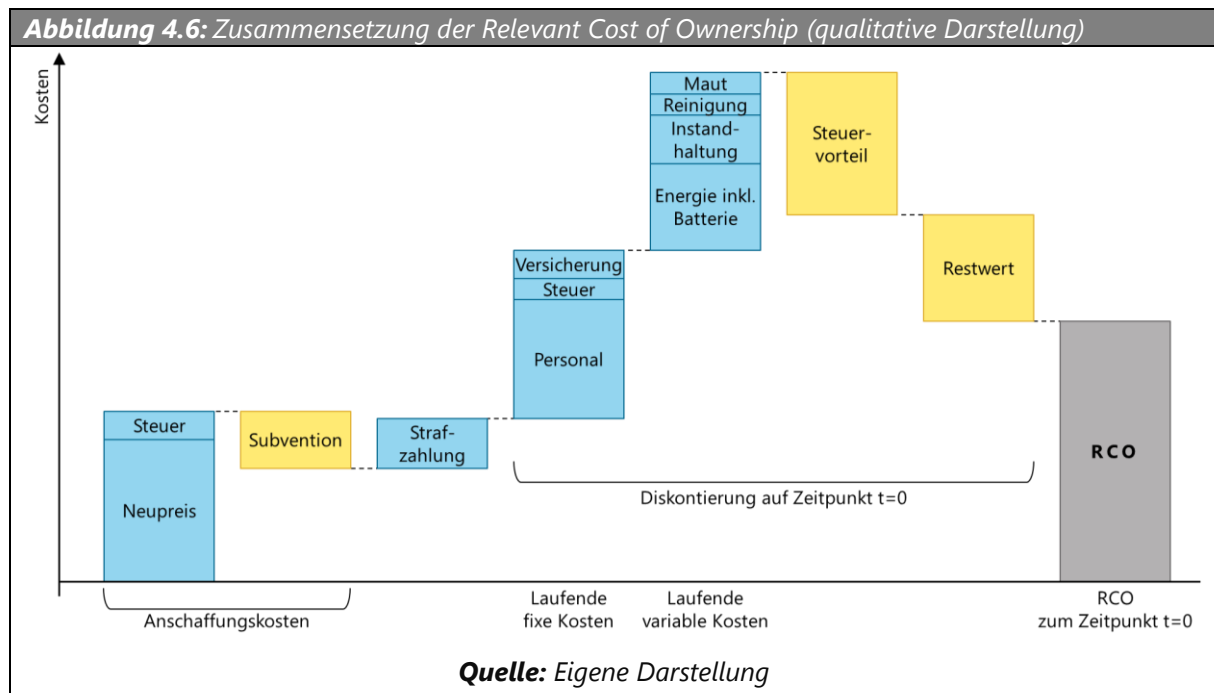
***Abbildung 4.6:*** *Zusammensetzung der Relevant Cost of Ownership (qualitative Darstellung)*

Kosten

Steuer
Neupreis

Subvention

Strafzahlung

Versicherung
Steuer
Personal

Maut
Reinigung
Instandhaltung
Energie inkl. Batterie

Steuervorteil

Restwert

RCO

Diskontierung auf Zeitpunkt t=0

Anschaffungskosten

Laufende fixe Kosten

Laufende variable Kosten

RCO zum Zeitpunkt t=0

***Quelle:*** *Eigene Darstellung*